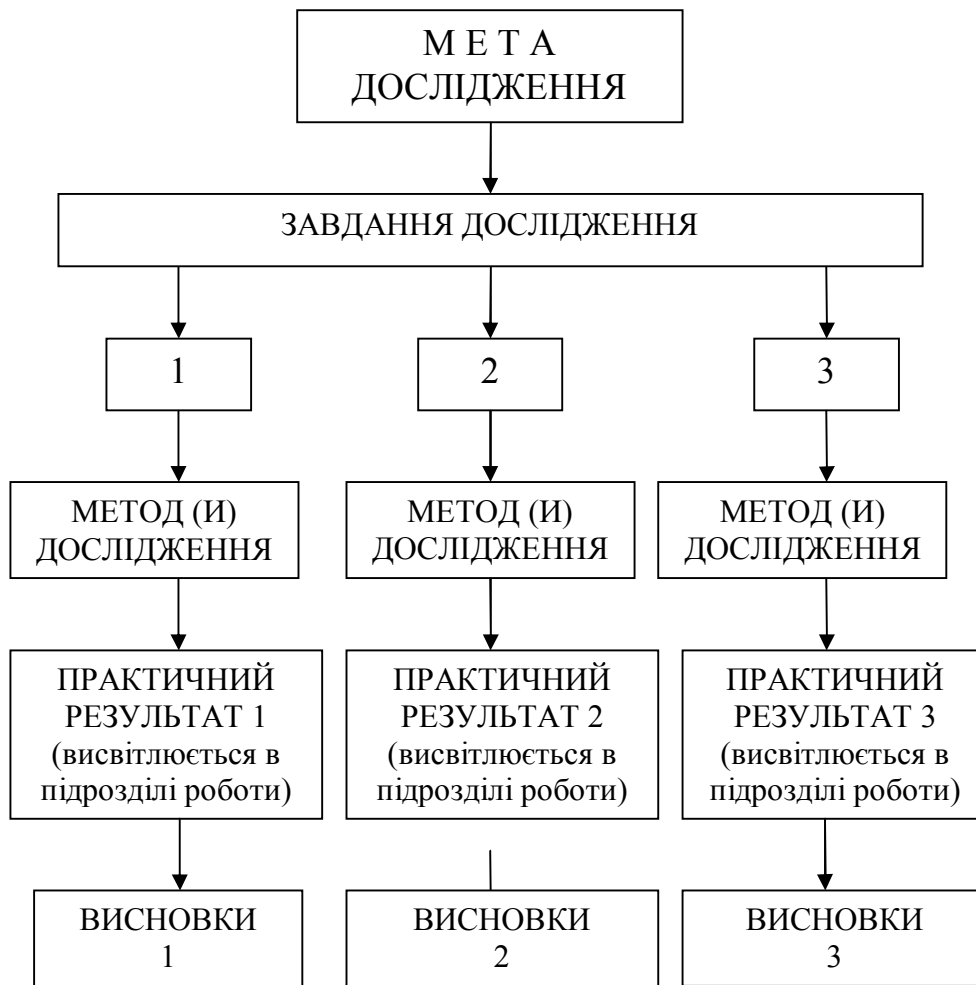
М Е Т А
ДОСЛІДЖЕННЯ

ЗАВДАННЯ ДОСЛІДЖЕННЯ

1

2

3

МЕТОД (И) ДОСЛІДЖЕННЯ

МЕТОД (И) ДОСЛІДЖЕННЯ

МЕТОД (И) ДОСЛІДЖЕННЯ

ПРАКТИЧНИЙ РЕЗУЛЬТАТ 1 (висвітлюється в підрозділі роботи)

ПРАКТИЧНИЙ РЕЗУЛЬТАТ 2 (висвітлюється в підрозділі роботи)

ПРАКТИЧНИЙ РЕЗУЛЬТАТ 3 (висвітлюється в підрозділі роботи)

ВИСНОВКИ 1

ВИСНОВКИ 2

ВИСНОВКИ 3